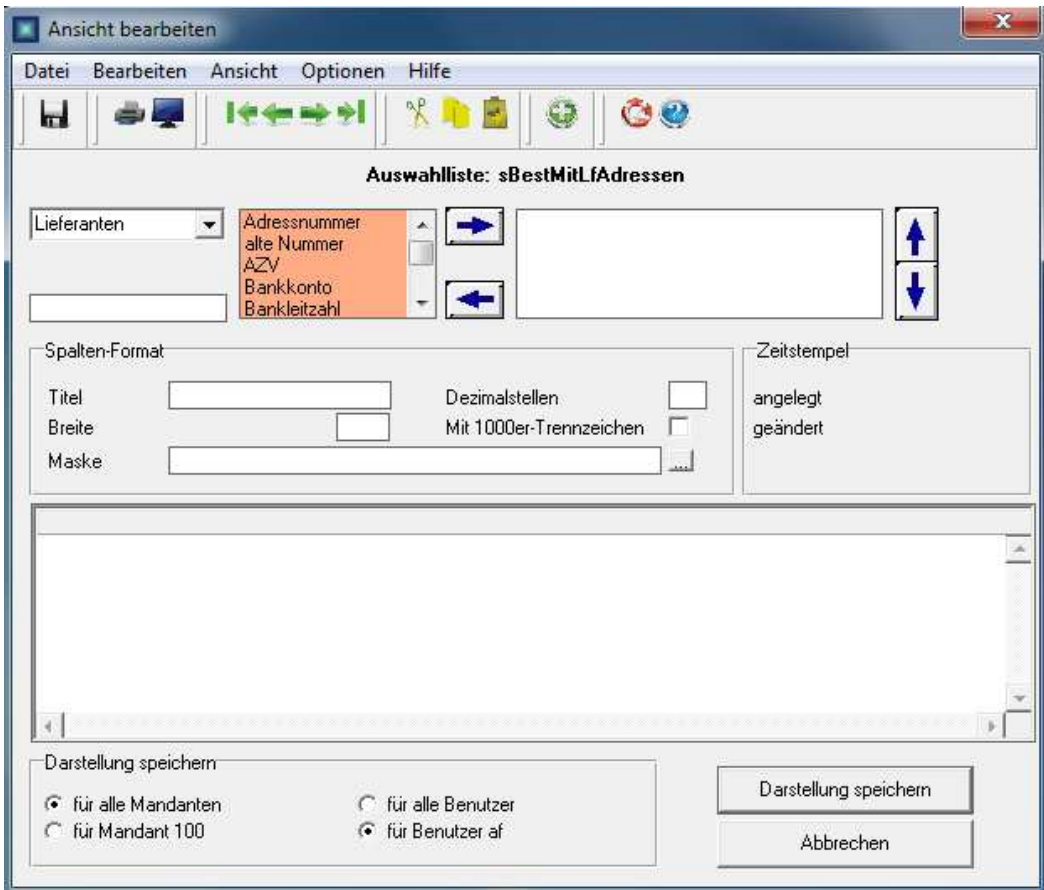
Ansicht bearbeiten

Datei Bearbeiten Ansicht Optionen Hilfe

Auswahlliste: sBestMitLfAdressen

Lieferanten

Adressnummer
alte Nummer
AZV
Bankkonto
Bankleitzahl

Spalten-Format

Titel
Breite
Maske

Dezimalstellen
Mit 1000er-Trennzeichen

Zeitstempel

angelegt
geändert

Darstellung speichern

für alle Mandanten
für Mandant 100
für alle Benutzer
für Benutzer af

Darstellung speichern

Abbrechen